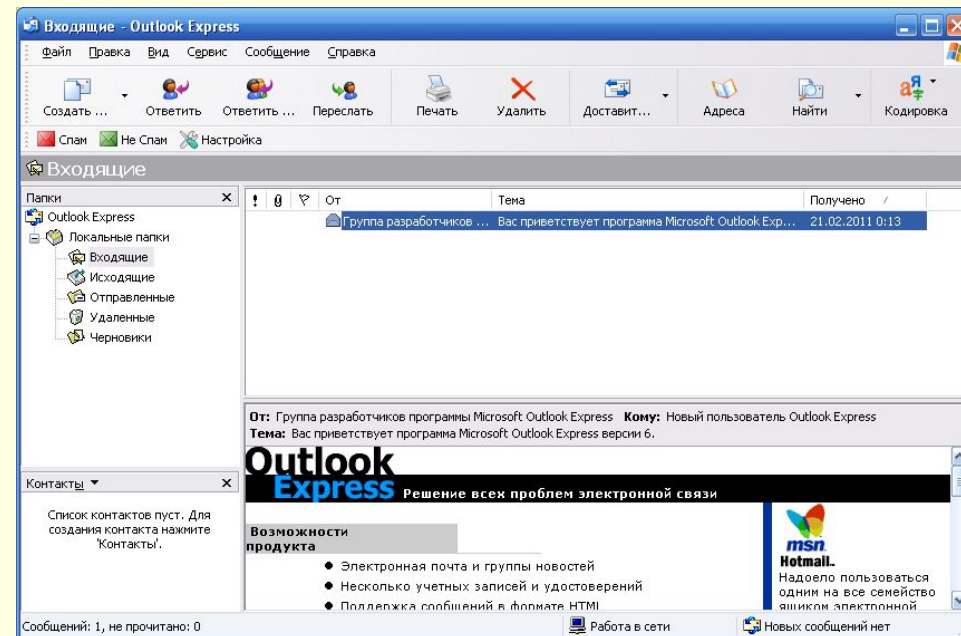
Входящие - Outlook Express

Файл Правка Вид Сервис Сообщение Справка

Создать ... Ответить Ответить ... Переслать Печать Удалить Доставит... Адреса Найти Кодировка

Спам Не Спам Настройка

Входящие

Папки
Outlook Express
Локальные папки
Входящие
Исходящие
Отправленные
Удаленные
Черновики

| ! | 0 | ⚐ | От | Тема | Получено |
|---|---|---|---|---|---|
| | | | Группа разработчиков ... | Вас приветствует программа Microsoft Outlook Exp... | 21.02.2011 0:13 |

От: Группа разработчиков программы Microsoft Outlook Express Кому: Новый пользователь Outlook Express
Тема: Вас приветствует программа Microsoft Outlook Express версии 6.

Outlook Express Решение всех проблем электронной связи

Возможности продукта
• Электронная почта и группы новостей
• Несколько учетных записей и удостоверений
• Поддержка сообщений в формате HTML

msn Hotmail.
Надоело пользоваться одним на все семейство ящиком электронной

Контакты ▼
Список контактов пуст. Для создания контакта нажмите 'Контакты'.

Сообщений: 1, не прочитано: 0
Работа в сети
Новых сообщений нет